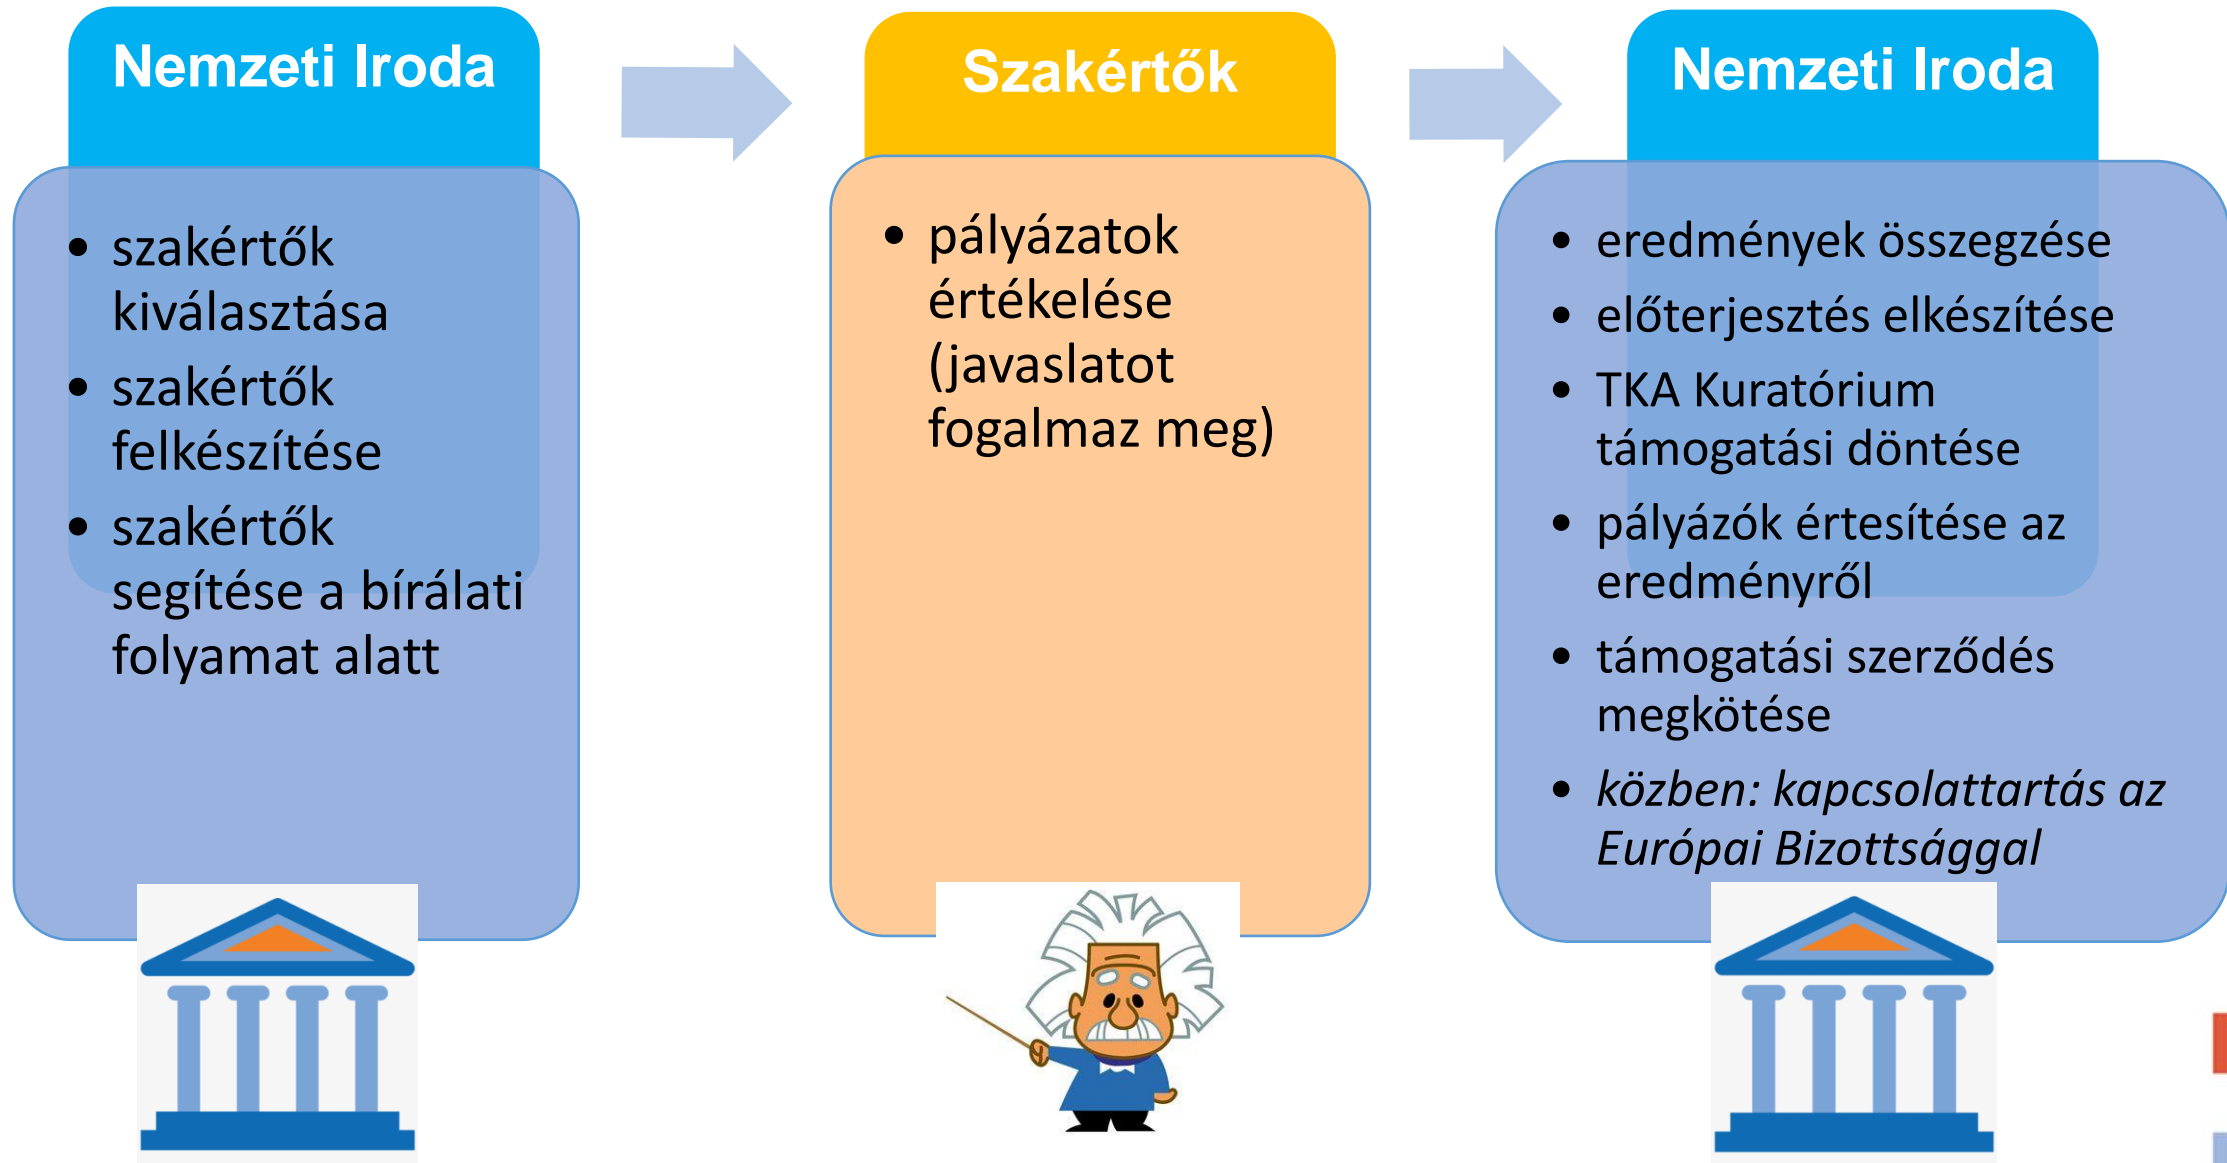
Nemzeti Iroda

- szakértők kiválasztása
- szakértők felkészítése
- szakértők segítése a bírálati folyamat alatt

Szakértők

- pályázatok értékelése (javaslatot fogalmaz meg)

Nemzeti Iroda

- eredmények összegzése
- előterjesztés elkészítése
- TKA Kuratórium támogatási döntése
- pályázók értesítése az eredményről
- támogatási szerződés megkötése
- *közben: kapcsolattartás az Európai Bizottsággal*